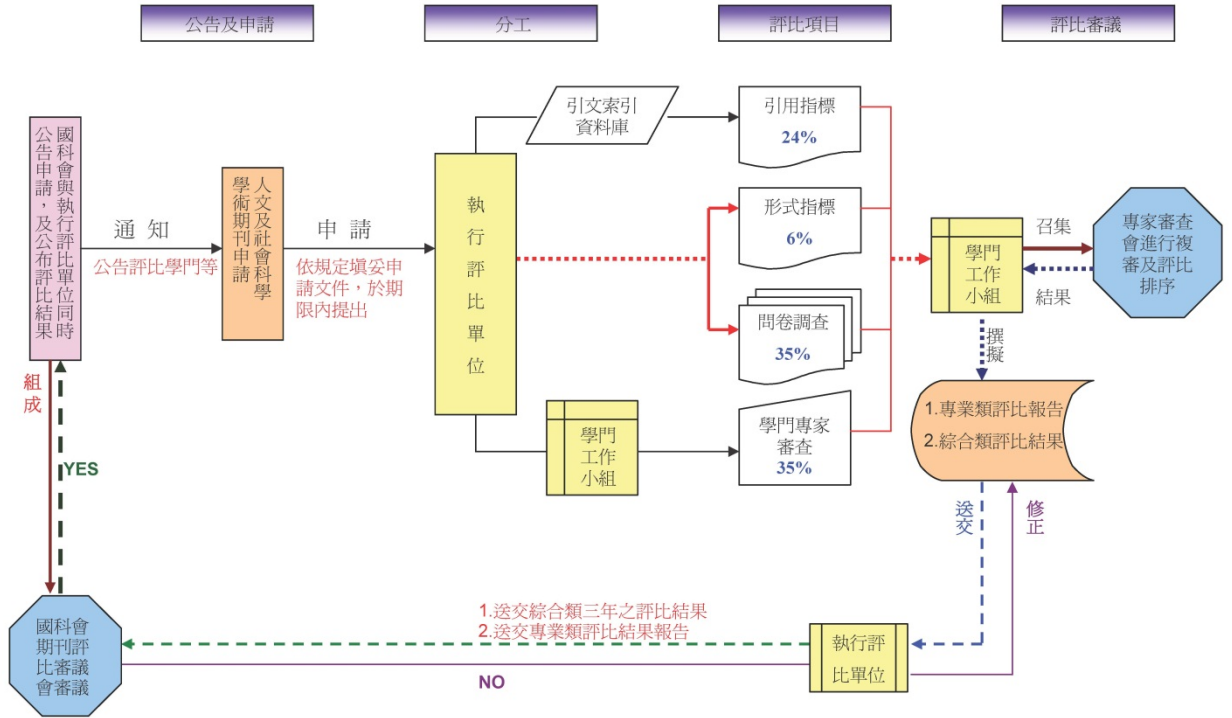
公告及申請

分工

評比項目

評比審議

國科會與執行評比單位同時公告申請，及公布評比結果

通知

公告評比學門等

人文及社會科學學術期刊申請

申請

依規定填妥申請文件，於期限內提出

執行評比單位

引文索引資料庫

引用指標
24%

形式指標
6%

問卷調查
35%

學門工作小組

學門專家審查
35%

學門工作小組

召集

結果

專家審查會進行複審及評比排序

撰擬

1.專業類評比報告
2.綜合類評比結果

送交

修正

組成

YES

國科會期刊評比審議會審議

1.送交綜合類三年之評比結果
2.送交專業類評比結果報告

執行評比單位

NO